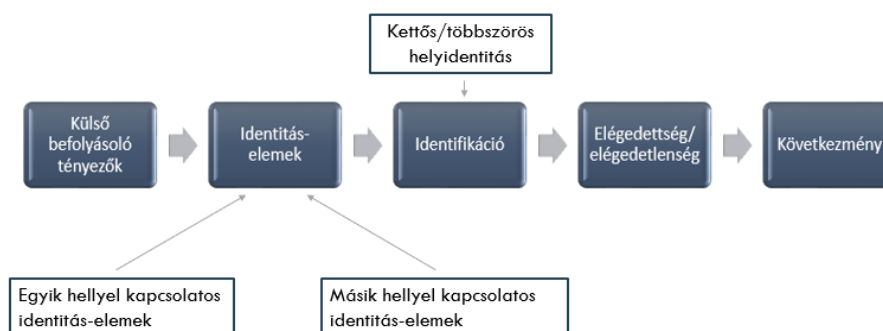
Kettős/többszörös helyidentitás

Külső befolyásoló tényezők

Identitás-elemek

Identifikáció

Elégedettség/ elégedetlenség

Következmény

Egyik hellyel kapcsolatos identitás-elemek

Másik hellyel kapcsolatos identitás-elemek